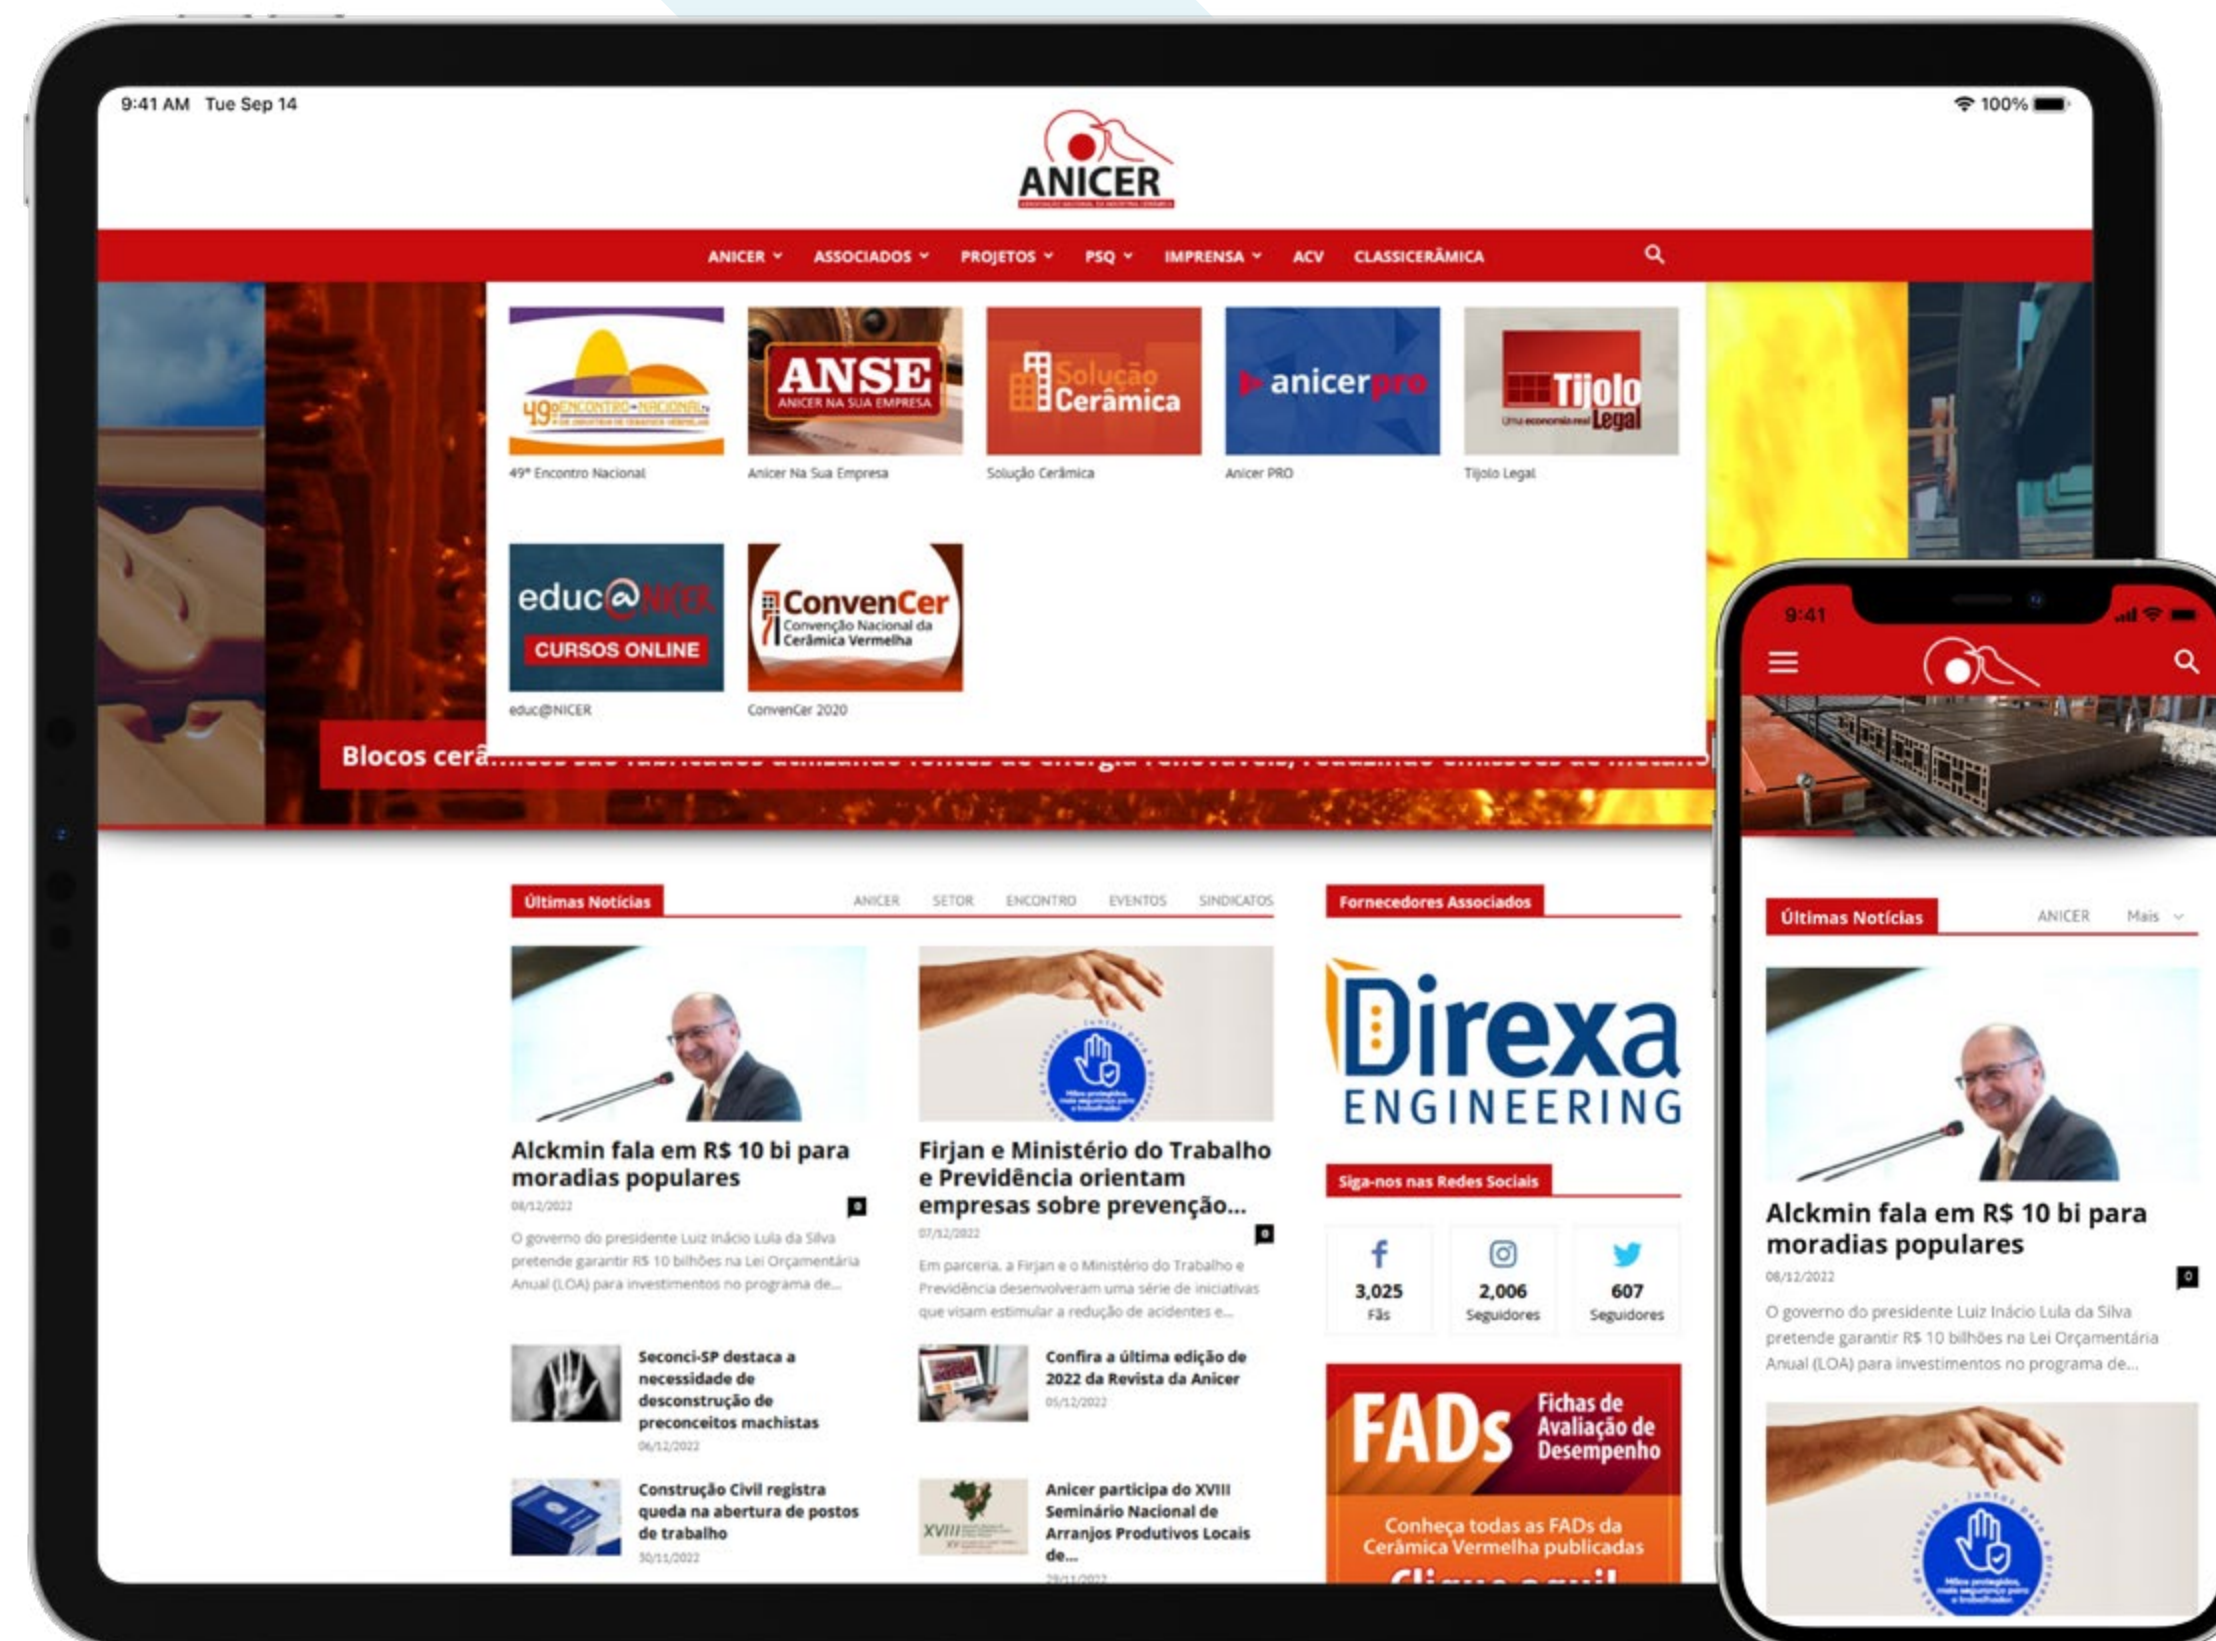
9:41 AM Tue Sep 14

100%

ANICER

ANICER ASSOCIADOS PROJETOS PSQ IMPRENSA ACV CLASSICERÂMICA

49º ENCONTRO NACIONAL

49º Encontro Nacional

ANSE
ANICER NA SUA EMPRESA

Anicer Na Sua Empresa

Solução Cerâmica

Solução Cerâmica

anicerpro

Anicer PRO

Tijolo Legal
Uma economia real

Tijolo Legal

educ@NICER
CURSOS ONLINE

educ@NICER

ConvenCer
Convenção Nacional da Cerâmica Vermelha

ConvenCer 2020

Blocos cerâ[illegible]

Últimas Notícias

ANICER SETOR ENCONTRO EVENTOS SINDICATOS

Alckmin fala em R$ 10 bi para moradias populares

08/12/2022

O governo do presidente Luiz Inácio Lula da Silva pretende garantir R$ 10 bilhões na Lei Orçamentária Anual (LOA) para investimentos no programa de...

Firjan e Ministério do Trabalho e Previdência orientam empresas sobre prevenção...

07/12/2022

Em parceria, a Firjan e o Ministério do Trabalho e Previdência desenvolveram uma série de iniciativas que visam estimular a redução de acidentes e...

Seconci-SP destaca a necessidade de desconstrução de preconceitos machistas

06/12/2022

Confira a última edição de 2022 da Revista da Anicer

05/12/2022

Construção Civil registra queda na abertura de postos de trabalho

30/11/2022

Anicer participa do XVIII Seminário Nacional de Arranjos Produtivos Locais de...

29/11/2022

Fornecedores Associados

Direxa ENGINEERING

Siga-nos nas Redes Sociais

3,025 Fãs

2,006 Seguidores

607 Seguidores

FADs Fichas de Avaliação de Desempenho

Conheça todas as FADs da Cerâmica Vermelha publicadas

9:41

Últimas Notícias

ANICER Mais

Alckmin fala em R$ 10 bi para moradias populares

08/12/2022

O governo do presidente Luiz Inácio Lula da Silva pretende garantir R$ 10 bilhões na Lei Orçamentária Anual (LOA) para investimentos no programa de...